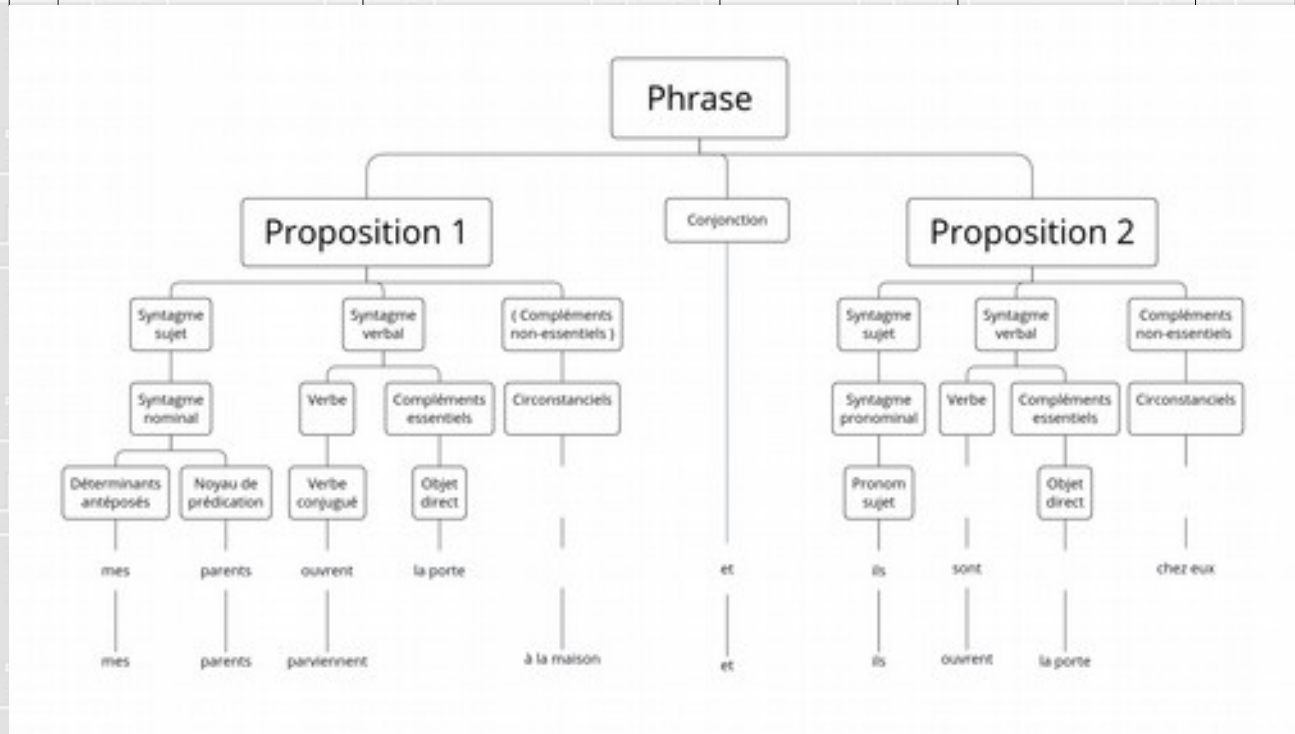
Phrase

Proposition 1

Conjonction

Proposition 2

Syntagme sujet

Syntagme verbal

( Compléments non-essentiels )

Syntagme nominal

Verbe

Compléments essentiels

Circonstanciels

Déterminants antéposés

Noyau de prédication

Verbe conjugué

Objet direct

mes

parents

ouvrent

la porte

mes

parents

parviennent

à la maison

et

et

Syntagme sujet

Syntagme verbal

Compléments non-essentiels

Syntagme pronominal

Verbe

Compléments essentiels

Circonstanciels

Pronom sujet

Objet direct

ils

sont

chez eux

ils

ouvrent

la porte